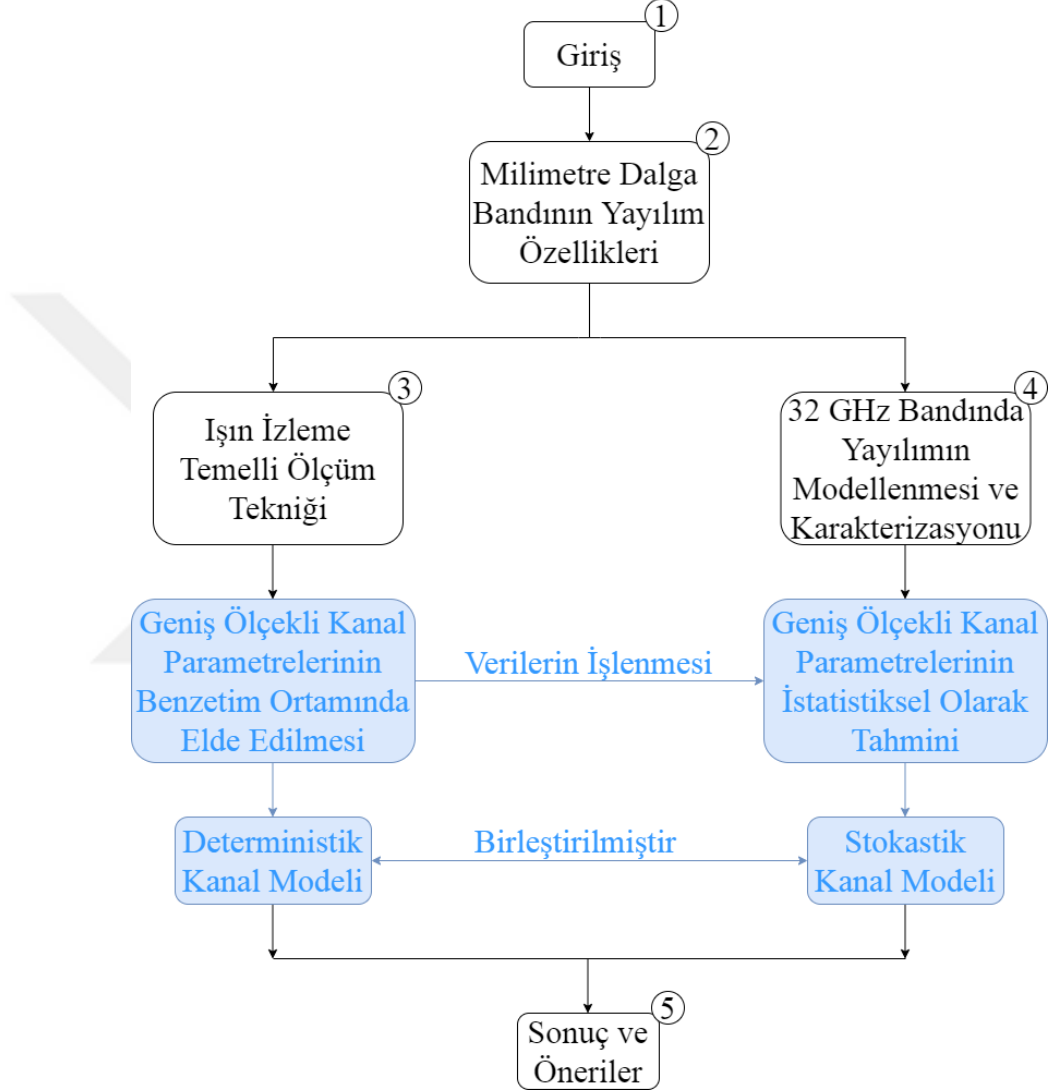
1
Giriş

2
Milimetre Dalga Bandının Yayılım Özellikleri

3
Işın İzleme Temelli Ölçüm Tekniği

4
32 GHz Bandında Yayılımın Modellenmesi ve Karakterizasyonu

Geniş Ölçekli Kanal Parametrelerinin Benzetim Ortamında Elde Edilmesi

Verilerin İşlenmesi

Geniş Ölçekli Kanal Parametrelerinin İstatistiksel Olarak Tahmini

Deterministik Kanal Modeli

Birleştirilmiştir

Stokastik Kanal Modeli

5
Sonuç ve Öneriler